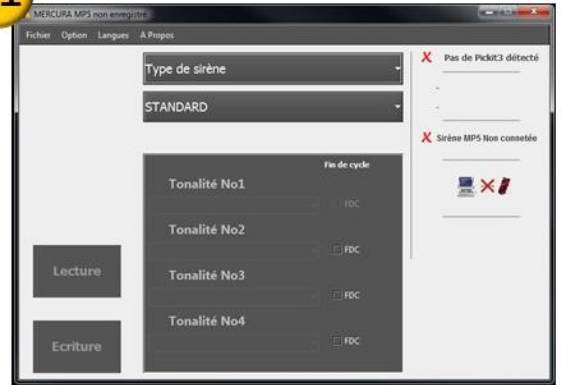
MERCURA MP5 non enregistré

Fichier Option Langues A Propos

Type de sirène

STANDARD

X Pas de Pickit3 détecté

-

-

X Sirène MP5 Non connetée

Fin de cycle

Tonalité No1

FDC

Tonalité No2

FDC

Tonalité No3

FDC

Tonalité No4

FDC

Lecture

Ecriture